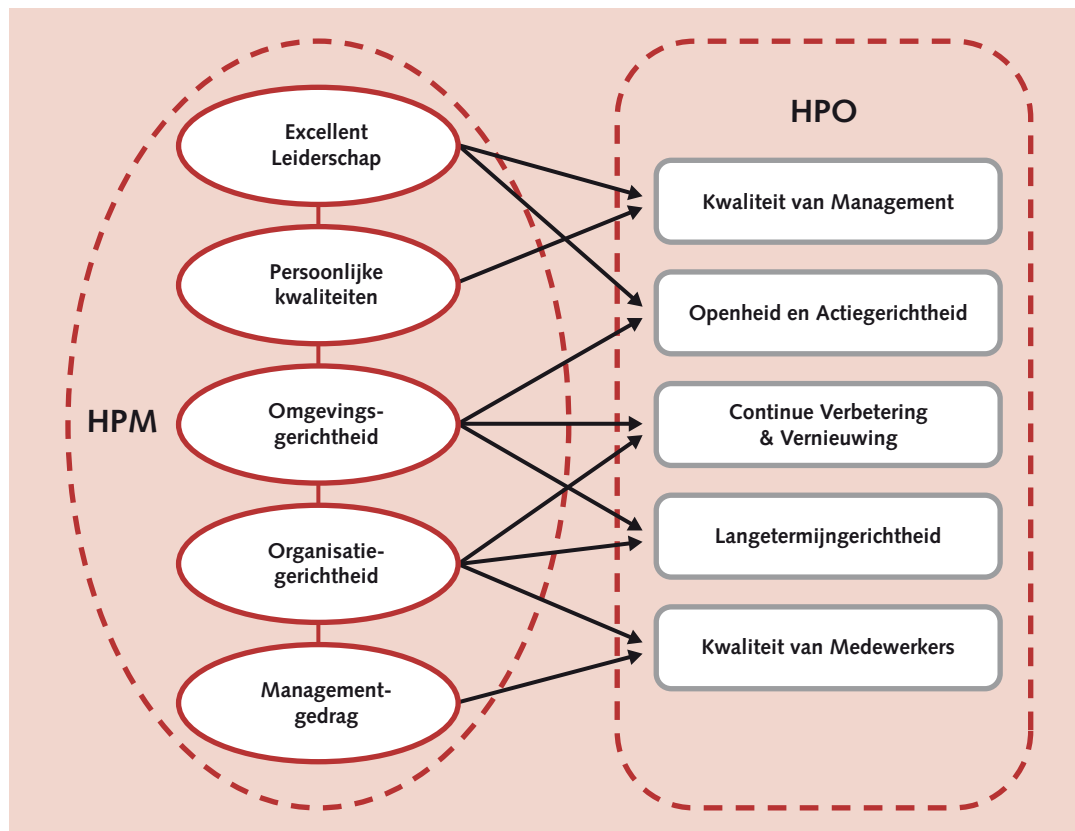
HPM

Excellent Leiderschap

Persoonlijke kwaliteiten

Omgevings-gerichtheid

Organisatie-gerichtheid

Management-gedrag

HPO

Kwaliteit van Management

Openheid en Actiegerichtheid

Continue Verbetering & Vernieuwing

Langetermijngerichtheid

Kwaliteit van Medewerkers